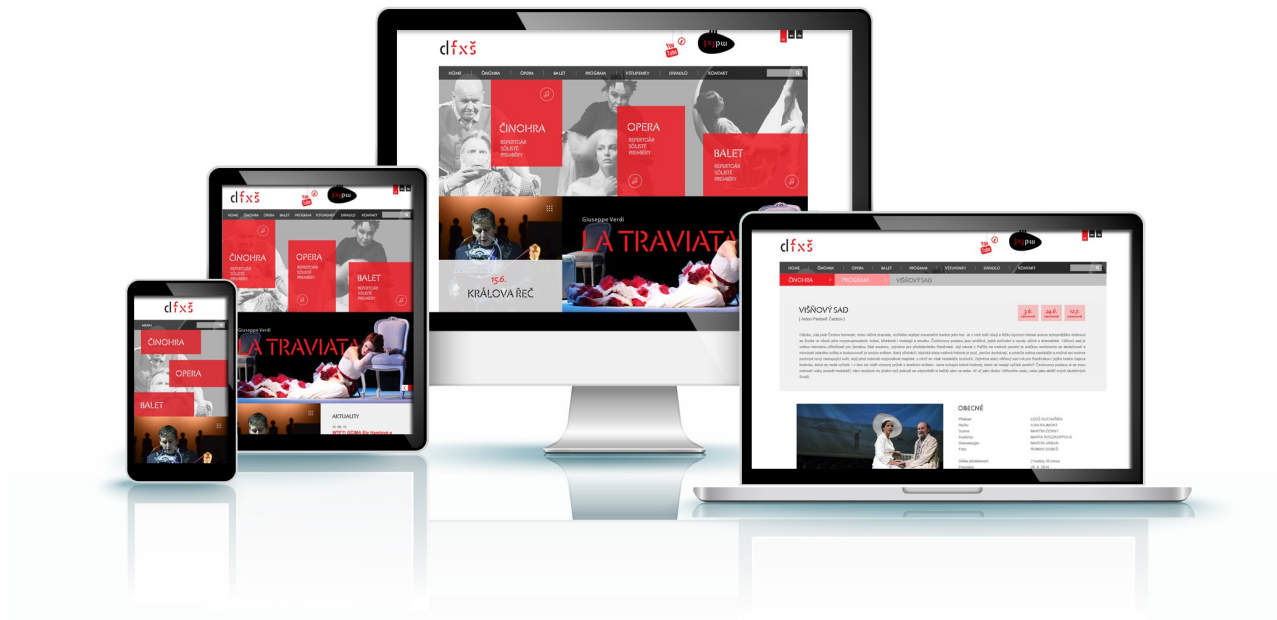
dfxš

HOME ČINOHRA OPERA BALET PROGRAM VSTUPENKY DIVADLO KONTAKT

ČINOHRA
REPERTOÁR
SÚBOR
PREMIÉRY

OPERA
REPERTOÁR
SÚBOR
PREMIÉRY

BALET
REPERTOÁR
SÚBOR
PREMIÉRY

15.6.
KRÁLOVA ŘEČ

Giuseppe Verdi
LA TRAVIATA

dfxš

ČINOHRA
REPERTOÁR
SÚBOR
PREMIÉRY

OPERA
REPERTOÁR
SÚBOR
PREMIÉRY

BALET
REPERTOÁR
SÚBOR
PREMIÉRY

Giuseppe Verdi
LA TRAVIATA

AKTUALITY

dfxš
MENU
ČINOHRA
OPERA
BALET

dfxš
HOME ČINOHRA OPERA BALET PROGRAM VSTUPENKY DIVADLO KONTAKT
ČINOHRA PROGRAM VIŠŇOVÝ SAD

VIŠŇOVÝ SAD
[ Anton Pavlovič Čechov ]

3.6.
24.6.
12.7.

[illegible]

OBECNÉ
Překlad
Režie
Scéna
Kostýmy
Dramaturgie
Foto
Délka představení
Premiéra